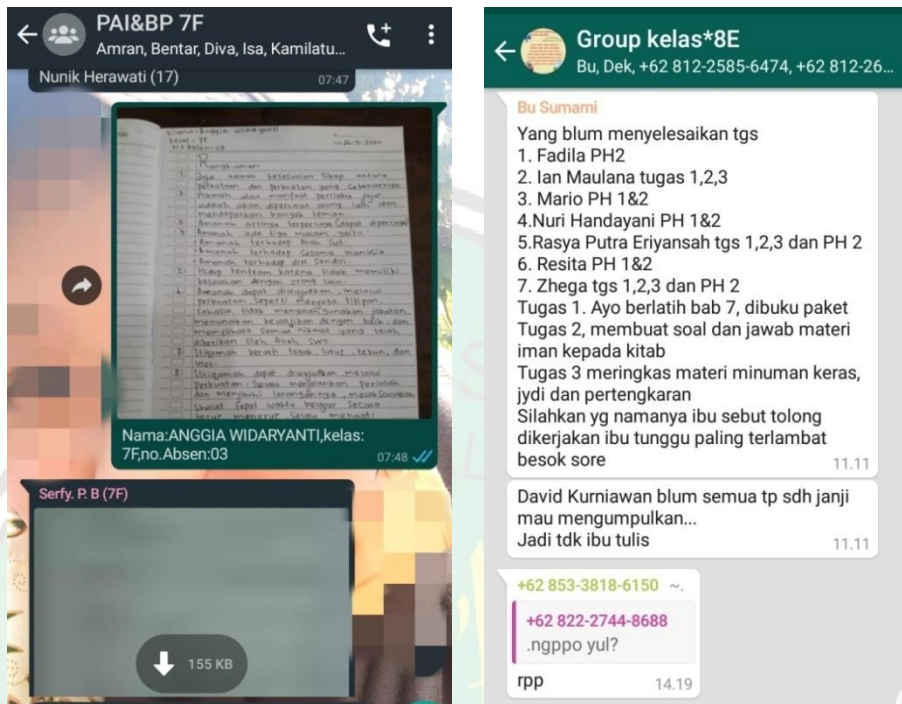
PAI&BP 7F
Amran, Bentar, Diva, Isa, Kamilatu...

Nunik Herawati (17) 07:47

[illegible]

Nama:ANGGIA WIDARYANTI,kelas: 7F,no.Absen:03
07:48

Serfy. P. B (7F)

155 KB

Group kelas*8E
Bu, Dek, +62 812-2585-6474, +62 812-26...

Bu Sumami
Yang blum menyelesaikan tgs
1. Fadila PH2
2. Ian Maulana tugas 1,2,3
3. Mario PH 1&2
4.Nuri Handayani PH 1&2
5.Rasya Putra Eriyansah tgs 1,2,3 dan PH 2
6. Resita PH 1&2
7. Zhega tgs 1,2,3 dan PH 2
Tugas 1. Ayo berlatih bab 7, dibuku paket
Tugas 2, membuat soal dan jawab materi iman kepada kitab
Tugas 3 meringkas materi minuman keras, jydi dan pertengkaran
Silahkan yg namanya ibu sebut tolong dikerjakan ibu tunggu paling terlambat besok sore
11.11

David Kurniawan blum semua tp sdh janji mau mengumpulkan...
Jadi tdk ibu tulis
11.11

+62 853-3818-6150 ~.
+62 822-2744-8688
.ngppo yul?
rpp 14.19